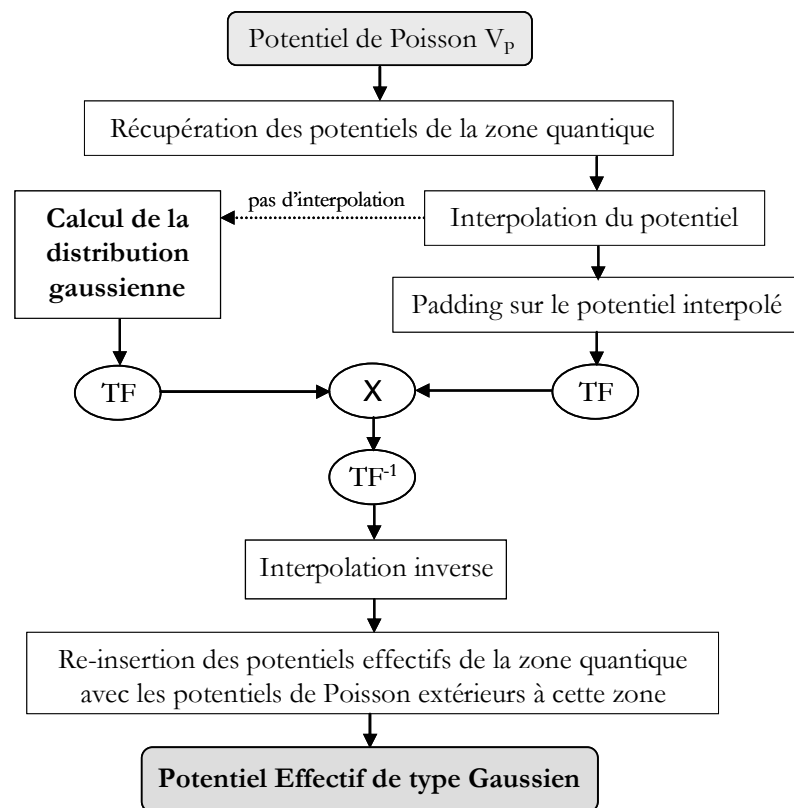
Potentiel de Poisson $V_P$

Récupération des potentiels de la zone quantique

pas d'interpolation

Calcul de la distribution gaussienne

Interpolation du potentiel

Padding sur le potentiel interpolé

TF

X

TF

$TF^{-1}$

Interpolation inverse

Re-insertion des potentiels effectifs de la zone quantique avec les potentiels de Poisson extérieurs à cette zone

Potentiel Effectif de type Gaussien